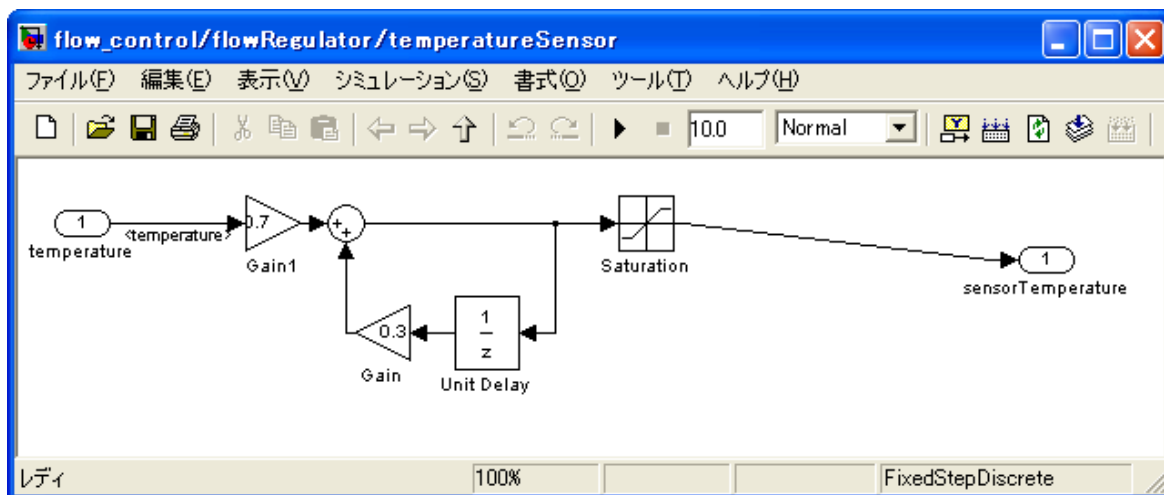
flow_control/flowRegulator/temperatureSensor

ファイル(F) 編集(E) 表示(V) シミュレーション(S) 書式(O) ツール(T) ヘルプ(H)

10.0 Normal

1
temperature
<temperature>
0.7
Gain1
+
+
Saturation
1
sensorTemperature
0.3
Gain
$\frac{1}{z}$
Unit Delay

レディ 100% FixedStepDiscrete